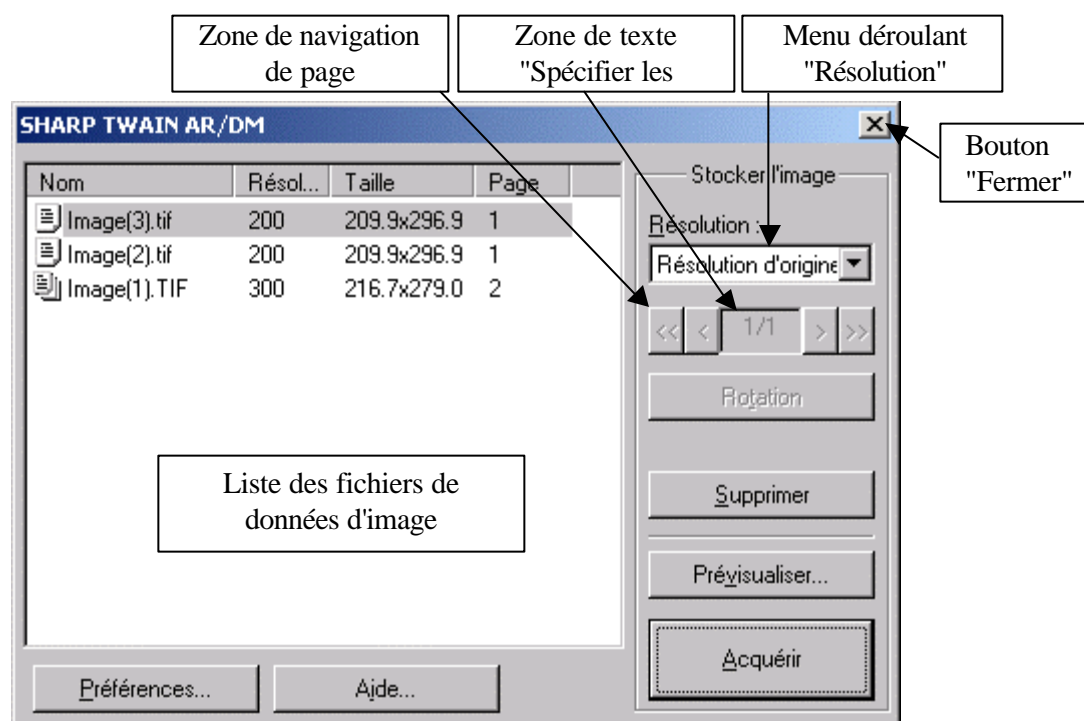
Zone de navigation de page

Zone de texte "Spécifier les

Menu déroulant "Résolution"

SHARP TWAIN AR/DM

Bouton "Fermer"

| Nom | Résol... | Taille | Page |
|---|---|---|---|
| Image(3).tif | 200 | 209.9x296.9 | 1 |
| Image(2).tif | 200 | 209.9x296.9 | 1 |
| Image(1).TIF | 300 | 216.7x279.0 | 2 |

Stocker l'image

Résolution :

Résolution d'origine

<< < 1/1 > >>

Rotation

Liste des fichiers de données d'image

Supprimer

Prévisualiser...

Acquérir

Préférences...

Aide...